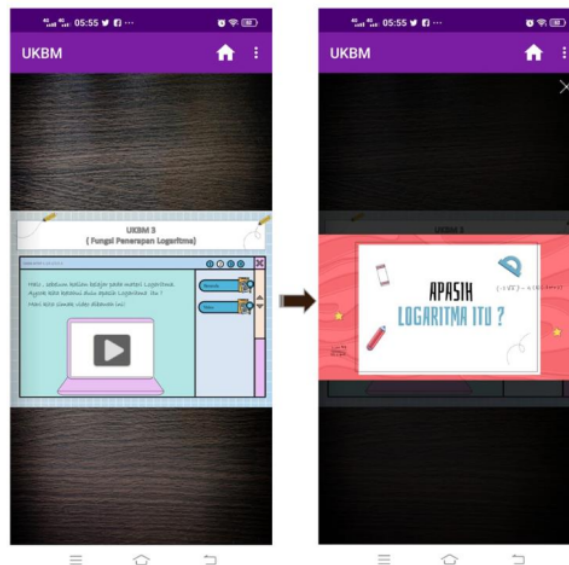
05:55

UKBM

UKBM 3
( Fungsi Penerapan Logaritma)

Halo, sebelum kalian belajar pada materi Logaritma. Ayok kita kenali dulu apasih Logaritma itu ! Mari kita simak video dibawah ini!

05:55

UKBM

UKBM 3

APASIH
LOGARITMA ITU ?